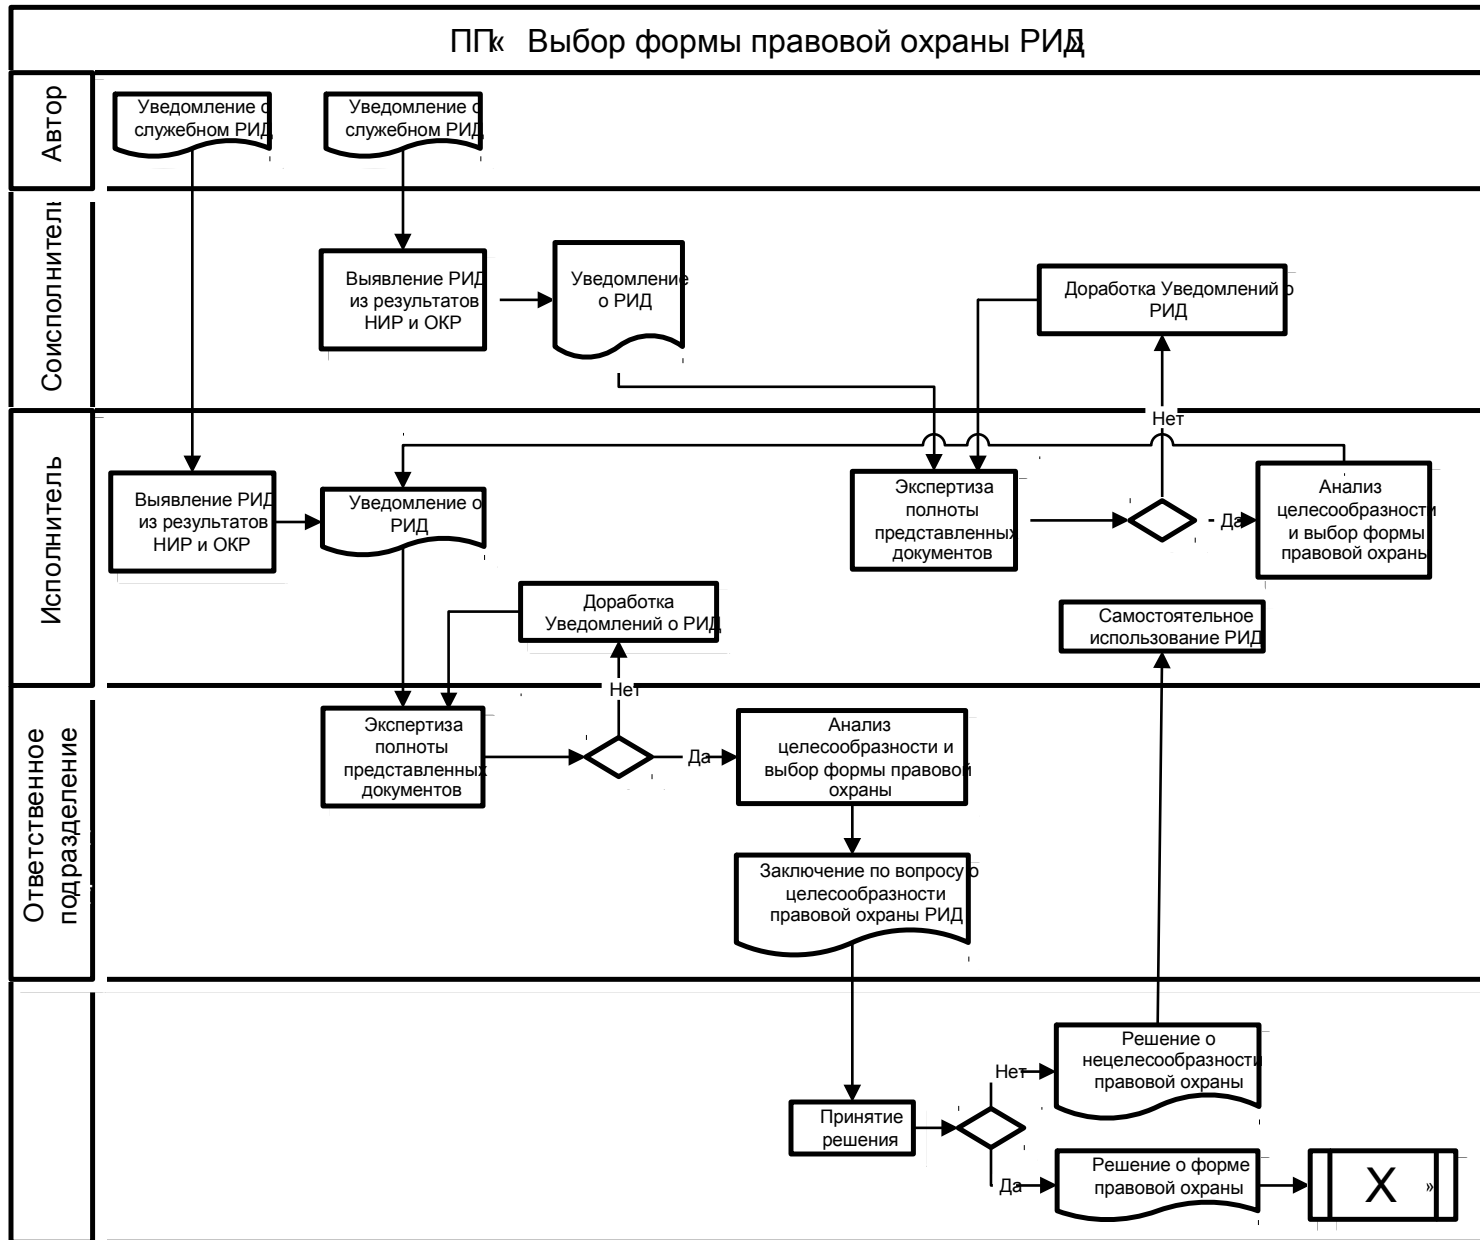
ПП« Выбор формы правовой охраны РИД»

Автор

Уведомление о служебном РИД

Уведомление о служебном РИД

Соисполнители

Выявление РИД из результатов НИР и ОКР

Уведомление о РИД

Доработка Уведомлений о РИД

Нет

Исполнитель

Выявление РИД из результатов НИР и ОКР

Уведомление о РИД

Экспертиза полноты представленных документов

Да

Анализ целесообразности и выбор формы правовой охраны

Доработка Уведомлений о РИД

Самостоятельное использование РИД

Нет

Ответственное подразделение

Экспертиза полноты представленных документов

Да

Анализ целесообразности и выбор формы правовой охраны

Заключение по вопросу о целесообразности правовой охраны РИД

Нет

Решение о нецелесообразности правовой охраны

Принятие решения

Да

Решение о форме правовой охраны

X

»